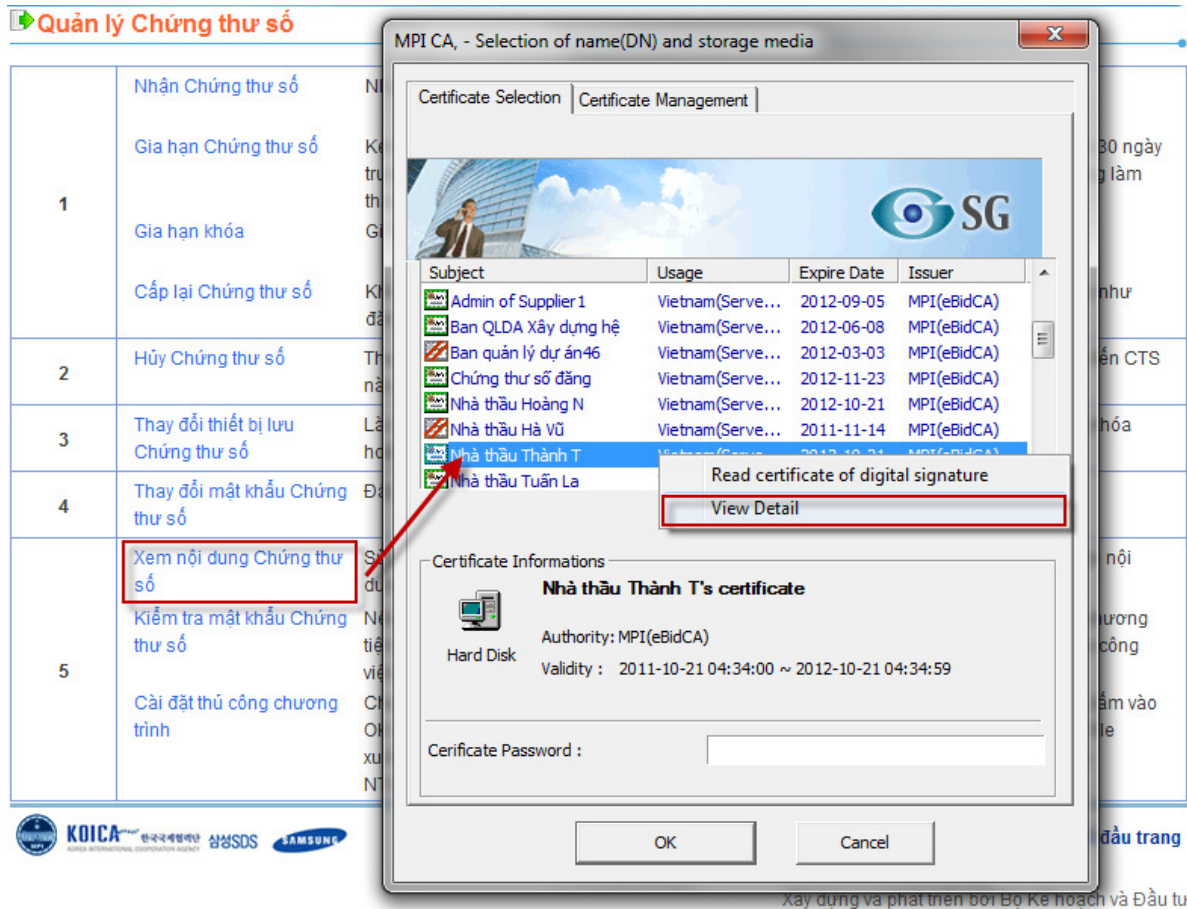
Quản lý Chứng thư số

| | | |
|---|---|---|
| 1 | Nhận Chứng thư số | Nh |
| | Gia hạn Chứng thư số | Kể... tr... th... 30 ngày ... làm |
| | Gia hạn khóa | Gi |
| | Cấp lại Chứng thư số | Kh... đã... như |
| 2 | Hủy Chứng thư số | Th... nă... ển CTS |
| 3 | Thay đổi thiết bị lưu Chứng thư số | Lầ... hơ... khóa |
| 4 | Thay đổi mật khẩu Chứng thư số | Đa |
| 5 | Xem nội dung Chứng thư số | Sa... dụ... nội |
| | Kiểm tra mật khẩu Chứng thư số | Nế... tiệ... việ... hương ... công |
| | Cài đặt thủ công chương trình | Ch... Ok... xu... NT... ẩm vào ... le |

MPI CA, - Selection of name(DN) and storage media

Certificate Selection | Certificate Management

SG

| Subject | Usage | Expire Date | Issuer |
|---|---|---|---|
| Admin of Supplier1 | Vietnam(Serve... | 2012-09-05 | MPI(eBidCA) |
| Ban QLDA Xây dựng hệ | Vietnam(Serve... | 2012-06-08 | MPI(eBidCA) |
| Ban quản lý dự án46 | Vietnam(Serve... | 2012-03-03 | MPI(eBidCA) |
| Chứng thư số đăng | Vietnam(Serve... | 2012-11-23 | MPI(eBidCA) |
| Nhà thầu Hoàng N | Vietnam(Serve... | 2012-10-21 | MPI(eBidCA) |
| Nhà thầu Hà Vũ | Vietnam(Serve... | 2011-11-14 | MPI(eBidCA) |
| Nhà thầu Thành T | Vietnam(Serve... | 2012-10-21 | MPI(eBidCA) |
| Nhà thầu Tuấn La | | | |

Read certificate of digital signature
View Detail

Certificate Informations
Nhà thầu Thành T's certificate
Hard Disk
Authority: MPI(eBidCA)
Validity : 2011-10-21 04:34:00 ~ 2012-10-21 04:34:59

Cerificate Password :

OK
Cancel

KOICA 한국국제협력단 KOREA INTERNATIONAL COOPERATION AGENCY 삼성SDS SAMSUNG MPI

đầu trang

Xây dựng và phát triển bởi Bộ Kế hoạch và Đầu tư